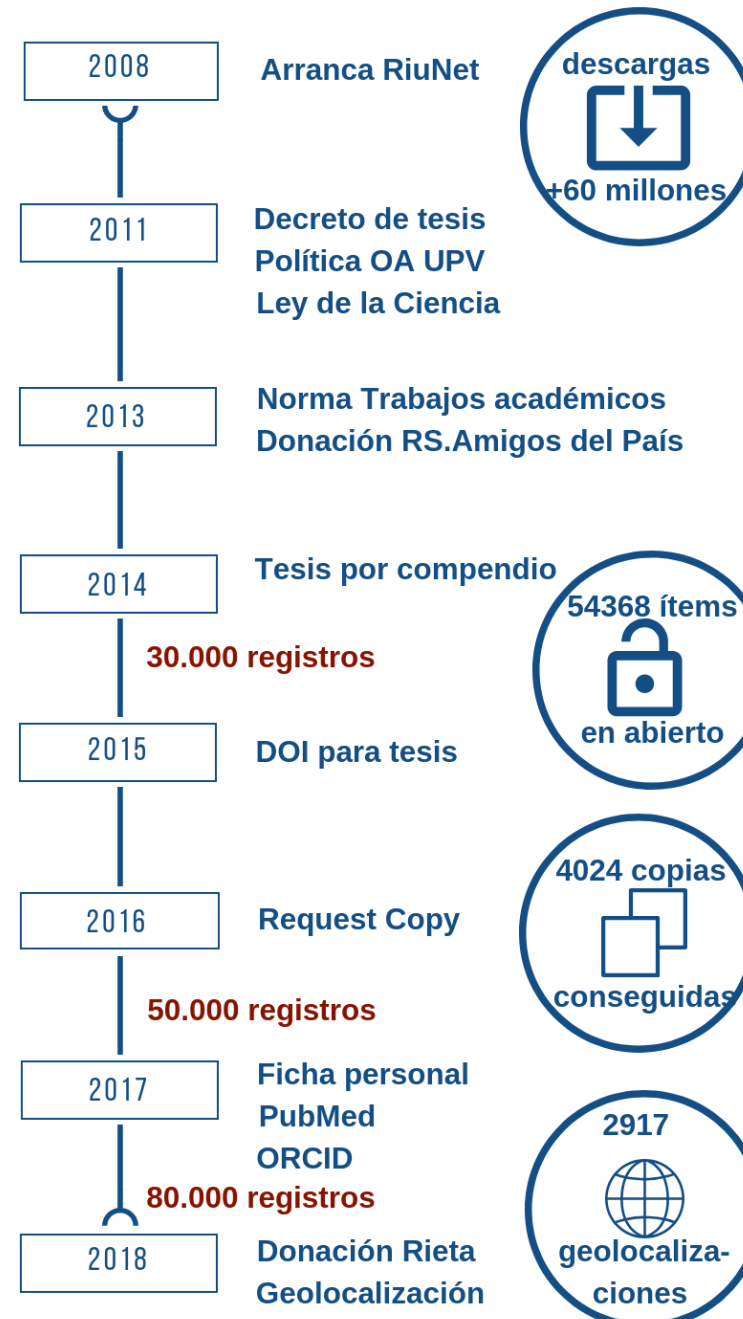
2008
Arranca RiuNet

descargas
+60 millones

2011
Decreto de tesis
Política OA UPV
Ley de la Ciencia

2013
Norma Trabajos académicos
Donación RS.Amigos del País

2014
Tesis por compendio

54368 ítems
en abierto

30.000 registros

2015
DOI para tesis

4024 copias
conseguidas

2016
Request Copy

50.000 registros

2017
Ficha personal
PubMed
ORCID

2917
geolocalizaciones

80.000 registros

2018
Donación Rieta
Geolocalización